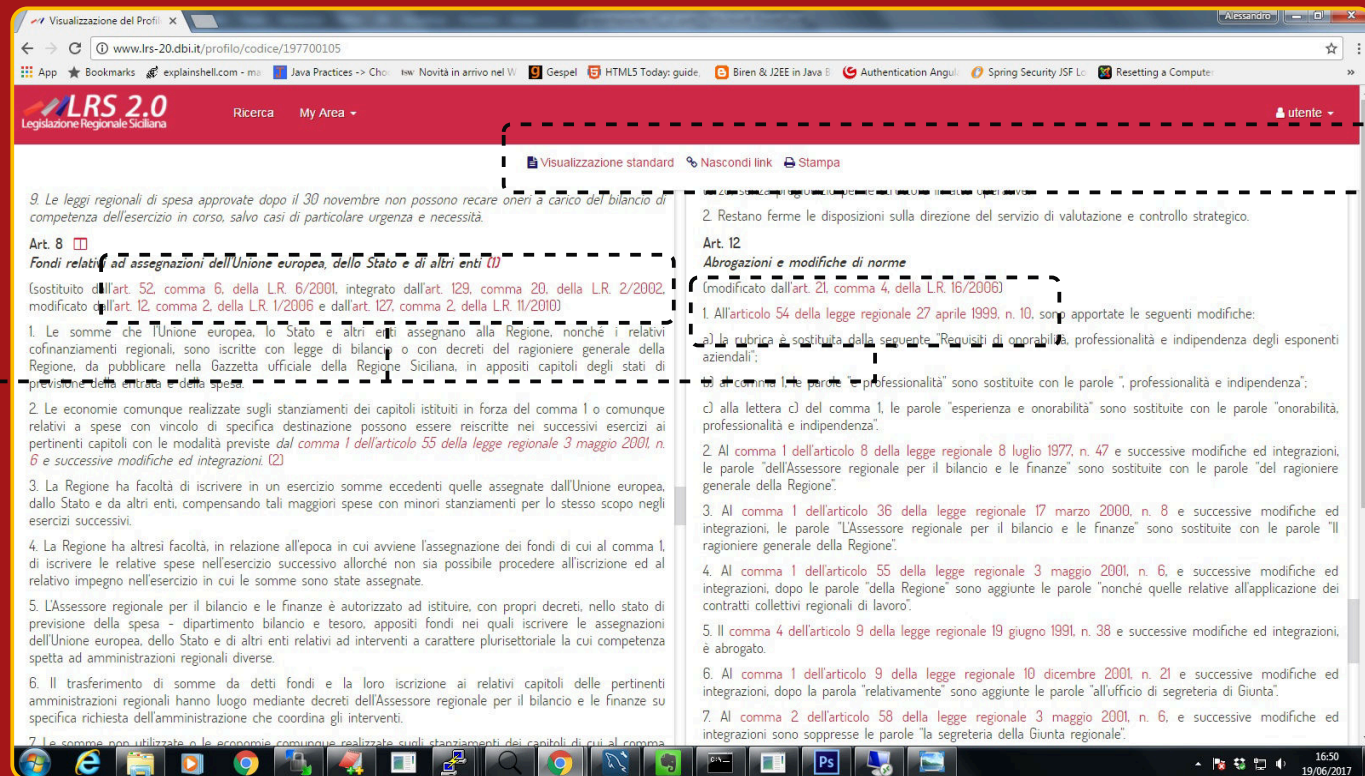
Visualizzazione del Profil ×

Alessandro

www.lrs-20.dbi.it/profilo/codice/197700105

App Bookmarks explainshell.com - ma Java Practices -> Cho Novità in arrivo nel W Gespel HTML5 Today: guide, Biren & J2EE in Java B Authentication Angul Spring Security JSF Lo Resetting a Compute »

LRS 2.0
Legislazione Regionale Siciliana

Ricerca My Area ▾

utente ▾

Visualizzazione standard Nascondi link Stampa

9. Le leggi regionali di spesa approvate dopo il 30 novembre non possono recare oneri a carico del bilancio di competenza dell'esercizio in corso, salvo casi di particolare urgenza e necessità.

Art. 8
Fondi relativi ad assegnazioni dell'Unione europea, dello Stato e di altri enti (1)

(sostituito dall'art. 52, comma 6, della L.R. 6/2001, integrato dall'art. 129, comma 20, della L.R. 2/2002, modificato dall'art. 12, comma 2, della L.R. 1/2006 e dall'art. 127, comma 2, della L.R. 11/2010)

1. Le somme che l'Unione europea, lo Stato e altri enti assegnano alla Regione, nonché i relativi cofinanziamenti regionali, sono iscritte con legge di bilancio o con decreti del ragioniere generale della Regione, da pubblicare nella Gazzetta ufficiale della Regione Siciliana, in appositi capitoli degli stati di previsione della entrata e della spesa.

2. Le economie comunque realizzate sugli stanziamenti dei capitoli istituiti in forza del comma 1 o comunque relativi a spese con vincolo di specifica destinazione possono essere reiscritte nei successivi esercizi ai pertinenti capitoli con le modalità previste dal comma 1 dell'articolo 55 della legge regionale 3 maggio 2001, n. 6 e successive modifiche ed integrazioni. (2)

3. La Regione ha facoltà di iscrivere in un esercizio somme eccedenti quelle assegnate dall'Unione europea, dallo Stato e da altri enti, compensando tali maggiori spese con minori stanziamenti per lo stesso scopo negli esercizi successivi.

4. La Regione ha altresì facoltà, in relazione all'epoca in cui avviene l'assegnazione dei fondi di cui al comma 1, di iscrivere le relative spese nell'esercizio successivo allorché non sia possibile procedere all'iscrizione ed al relativo impegno nell'esercizio in cui le somme sono state assegnate.

5. L'Assessore regionale per il bilancio e le finanze è autorizzato ad istituire, con propri decreti, nello stato di previsione della spesa - dipartimento bilancio e tesoro, appositi fondi nei quali iscrivere le assegnazioni dell'Unione europea, dello Stato e di altri enti relativi ad interventi a carattere plurisettoriale la cui competenza spetta ad amministrazioni regionali diverse.

6. Il trasferimento di somme da detti fondi e la loro iscrizione ai relativi capitoli delle pertinenti amministrazioni regionali hanno luogo mediante decreti dell'Assessore regionale per il bilancio e le finanze su specifica richiesta dell'amministrazione che coordina gli interventi.

7. Le somme non utilizzate o le economie comunque realizzate sugli stanziamenti dei capitoli di cui al comma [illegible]

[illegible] operativo.

2. Restano ferme le disposizioni sulla direzione del servizio di valutazione e controllo strategico.

Art. 12
Abrogazioni e modifiche di norme

(modificato dall'art. 21, comma 4, della L.R. 16/2006)

1. All'articolo 54 della legge regionale 27 aprile 1999, n. 10, sono apportate le seguenti modifiche:

a) la rubrica è sostituita dalla seguente "Requisiti di onorabilità, professionalità e indipendenza degli esponenti aziendali";

b) al comma 1 le parole "e professionalità" sono sostituite con le parole ", professionalità e indipendenza";

c) alla lettera c) del comma 1, le parole "esperienza e onorabilità" sono sostituite con le parole "onorabilità, professionalità e indipendenza".

2. Al comma 1 dell'articolo 8 della legge regionale 8 luglio 1977, n. 47 e successive modifiche ed integrazioni, le parole "dell'Assessore regionale per il bilancio e le finanze" sono sostituite con le parole "del ragioniere generale della Regione".

3. Al comma 1 dell'articolo 36 della legge regionale 17 marzo 2000, n. 8 e successive modifiche ed integrazioni, le parole "L'Assessore regionale per il bilancio e le finanze" sono sostituite con le parole "Il ragioniere generale della Regione".

4. Al comma 1 dell'articolo 55 della legge regionale 3 maggio 2001, n. 6, e successive modifiche ed integrazioni, dopo le parole "della Regione" sono aggiunte le parole "nonché quelle relative all'applicazione dei contratti collettivi regionali di lavoro".

5. Il comma 4 dell'articolo 9 della legge regionale 19 giugno 1991, n. 38 e successive modifiche ed integrazioni, è abrogato.

6. Al comma 1 dell'articolo 9 della legge regionale 10 dicembre 2001, n. 21 e successive modifiche ed integrazioni, dopo la parola "relativamente" sono aggiunte le parole "all'ufficio di segreteria di Giunta".

7. Al comma 2 dell'articolo 58 della legge regionale 3 maggio 2001, n. 6, e successive modifiche ed integrazioni sono soppresse le parole "la segreteria della Giunta regionale".

16:50
19/06/2017